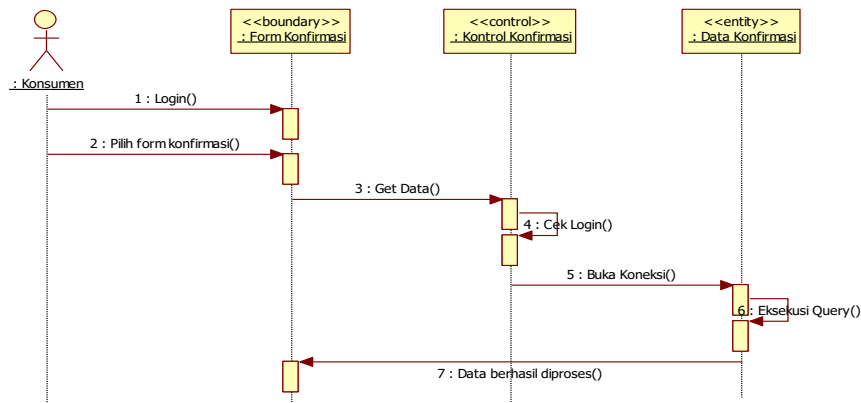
: Konsumen

<<boundary>>
: Form Konfirmasi

<<control>>
: Kontrol Konfirmasi

<<entity>>
: Data Konfirmasi

1 : Login()

2 : Pilih form konfirmasi()

3 : Get Data()

4 : Cek Login()

5 : Buka Koneksi()

6 : Eksekusi Query()

7 : Data berhasil diproses()